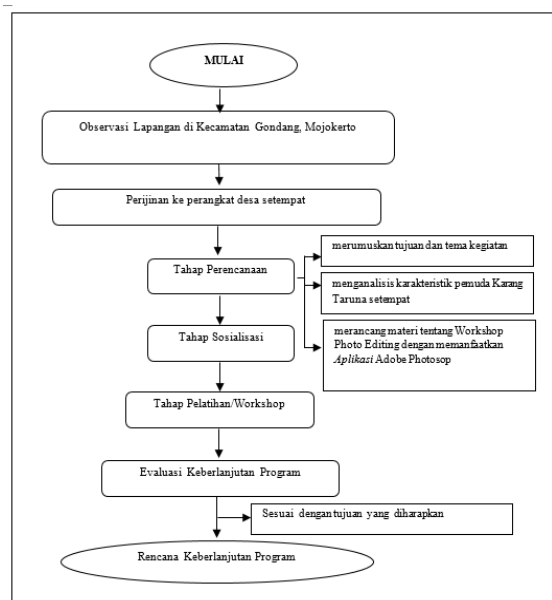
MULAI

Observasi Lapangan di Kecamatan Gondang, Mojokerto

Perijinan ke perangkat desa setempat

Tahap Perencanaan

merumuskan tujuan dan tema kegiatan

menganalisis karakteristik pemuda Karang Taruna setempat

merancang materi tentang Workshop Photo Editing dengan memanfaatkan *Aplikasi* Adobe Photosop

Tahap Sosialisasi

Tahap Pelatihan/Workshop

Evaluasi Keberlanjutan Program

Sesuai dengan tujuan yang diharapkan

Rencana Keberlanjutan Program